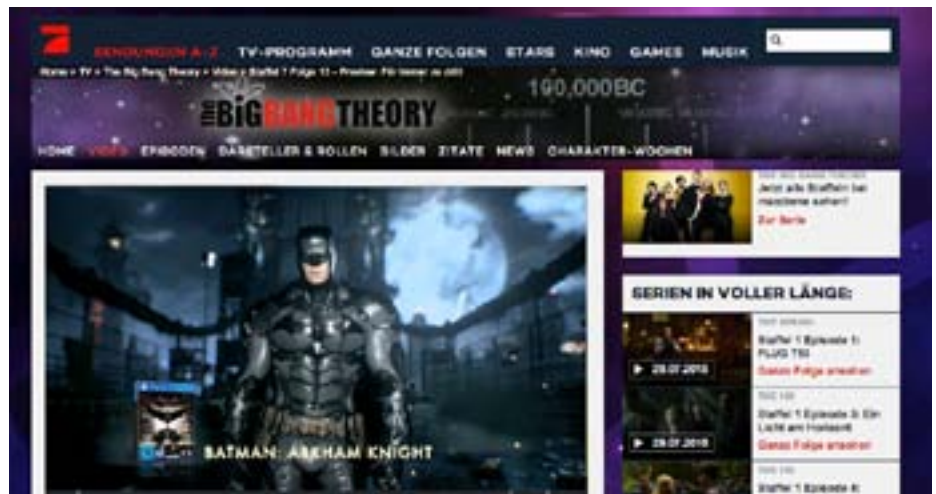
SENDUNGEN A-Z TV-PROGRAMM GANZE FOLGEN STARS KINO GAMES MUSIK

Home » TV » The Big Bang Theory » Video » Staffel 1 Folge 11 - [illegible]

THE BIG BANG THEORY

190,000BC

HOME VIDEO EPISODEN DARSTELLER & ROLLEN BILDER ZITATE NEWS CHARAKTER-WOCHEN

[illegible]
Jetzt alle Staffeln bei maxdome sehen!
Zur Serie

SERIEN IN VOLLER LÄNGE:

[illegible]
Staffel 1 Episode 1: FLUG 753
28.07.2016
Ganze Folge ansehen

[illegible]
Staffel 1 Episode 3: Ein Licht am Horizont
29.07.2016
Ganze Folge ansehen

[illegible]
Staffel 1 Episode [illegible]

BATMAN: ARKHAM KNIGHT